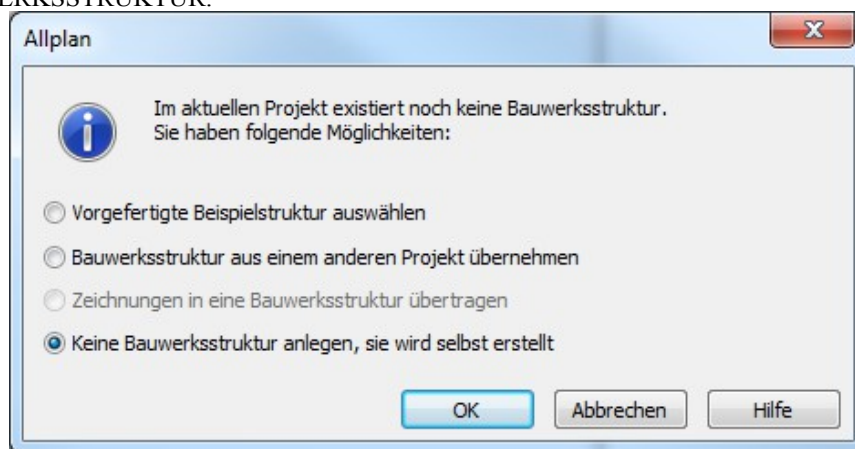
ERKSSTRUKTUR.

Allplan

Im aktuellen Projekt existiert noch keine Bauwerksstruktur.
Sie haben folgende Möglichkeiten:

Vorgefertigte Beispielstruktur auswählen

Bauwerksstruktur aus einem anderen Projekt übernehmen

Zeichnungen in eine Bauwerksstruktur übertragen

Keine Bauwerksstruktur anlegen, sie wird selbst erstellt

OK

Abbrechen

Hilfe